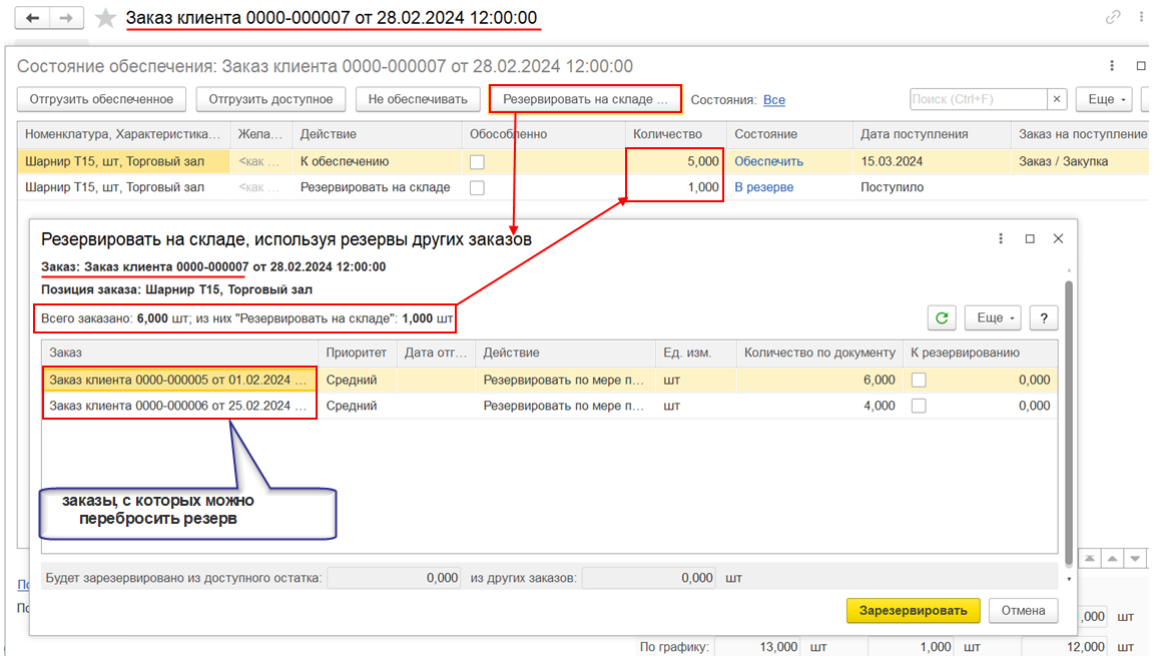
Заказ клиента 0000-000007 от 28.02.2024 12:00:00

Состояние обеспечения: Заказ клиента 0000-000007 от 28.02.2024 12:00:00

Отгрузить обеспеченное | Отгрузить доступное | Не обеспечивать | Резервировать на складе ... | Состояния: Все | Поиск (Ctrl+F) | × | Еще

| Номенклатура, Характеристика... | Жела... | Действие | Обособленно | Количество | Состояние | Дата поступления | Заказ на поступление |
|---|---|---|---|---|---|---|---|
| Шарнир Т15, шт, Торговый зал | <как ... | К обеспечению | | 5,000 | Обеспечить | 15.03.2024 | Заказ / Закупка |
| Шарнир Т15, шт, Торговый зал | <как ... | Резервировать на складе | | 1,000 | В резерве | Поступило | |

Резервировать на складе, используя резервы других заказов

Заказ: Заказ клиента 0000-000007 от 28.02.2024 12:00:00

Позиция заказа: Шарнир Т15, Торговый зал

Всего заказано: 6,000 шт; из них "Резервировать на складе": 1,000 шт

Еще | ?

| Заказ | Приоритет | Дата отг... | Действие | Ед. изм. | Количество по документу | К резервированию |
|---|---|---|---|---|---|---|
| Заказ клиента 0000-000005 от 01.02.2024 ... | Средний | | Резервировать по мере п... | шт | 6,000 | 0,000 |
| Заказ клиента 0000-000006 от 25.02.2024 ... | Средний | | Резервировать по мере п... | шт | 4,000 | 0,000 |

заказы, с которых можно перебросить резерв

Будет зарезервировано из доступного остатка: 0,000 из других заказов: 0,000 шт

Зарезервировать | Отмена

По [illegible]

По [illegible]

,000 шт

По графику: 13,000 шт 1,000 шт 12,000 шт